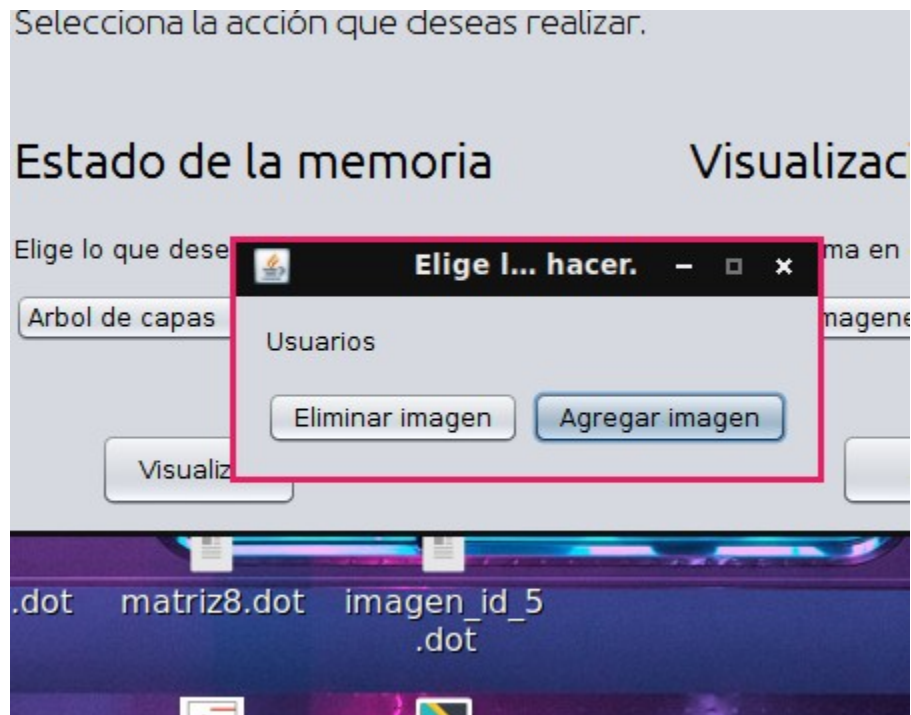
Selecciona la acción que deseas realizar.

Estado de la memoria

Visualizac

Elige lo que dese

ma en

Arbol de capas

magene

Visualiz

Elige l... hacer.

Usuarios

Eliminar imagen

Agregar imagen

.dot

matriz8.dot

imagen_id_5 .dot